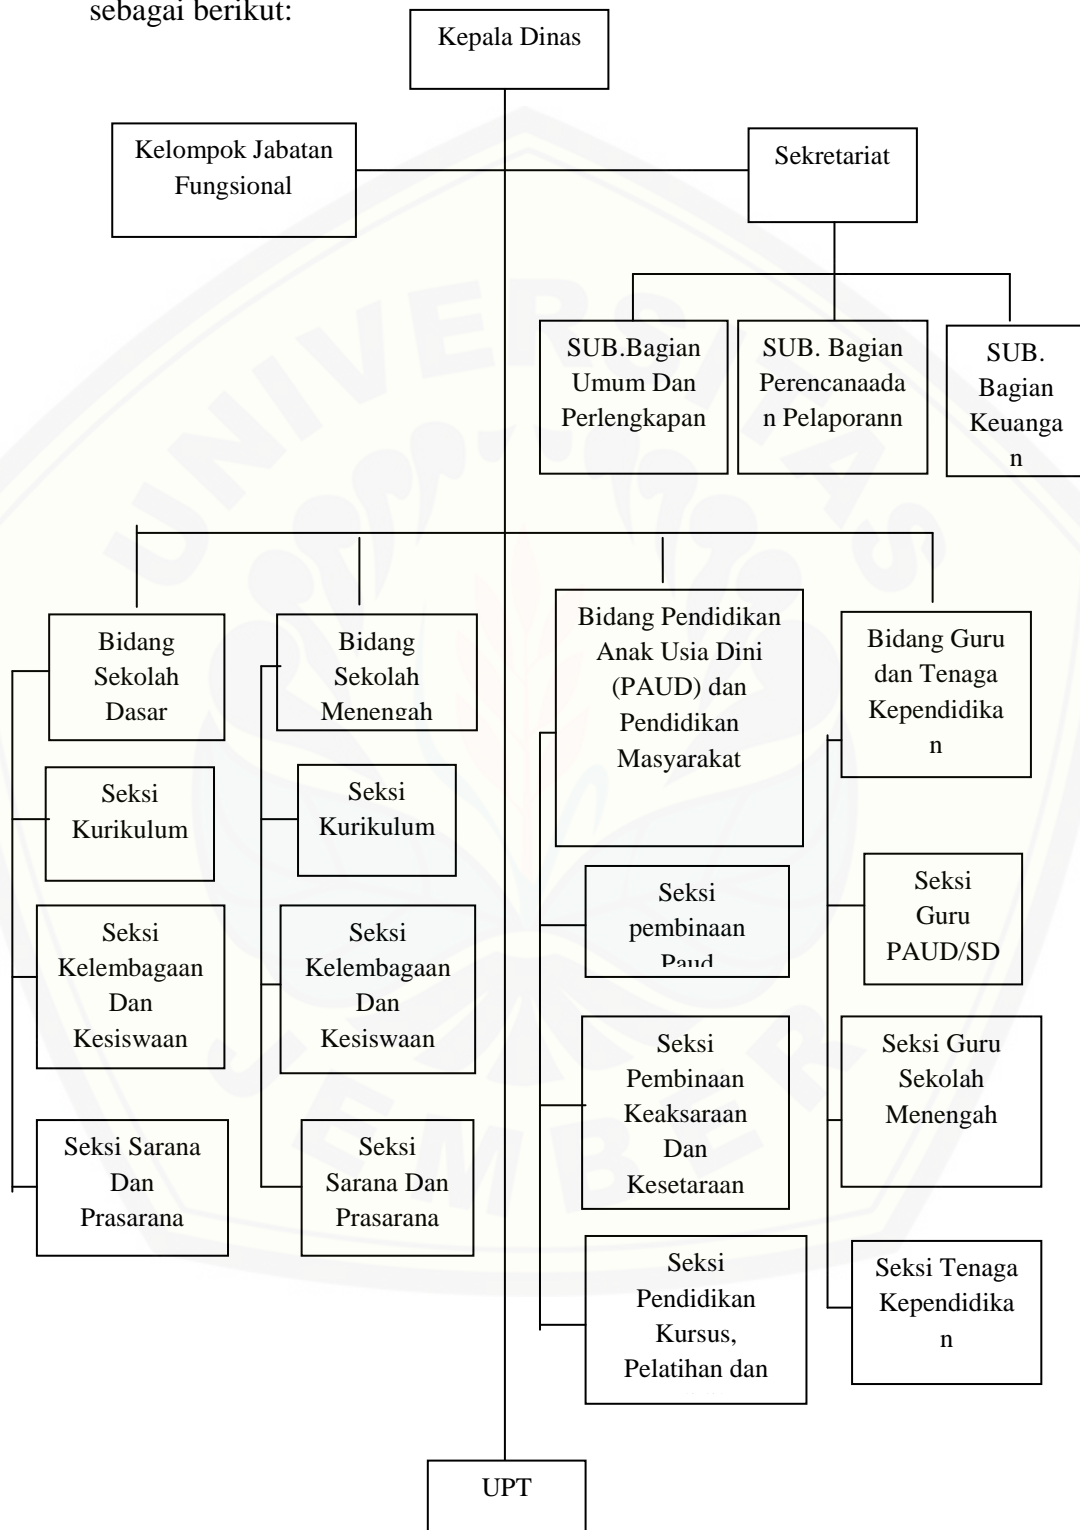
sebagai berikut:

Kepala Dinas

Kelompok Jabatan Fungsional

Sekretariat

SUB.Bagian Umum Dan Perlengkapan

SUB. Bagian Perencanaadan Pelaporann

SUB. Bagian Keuangan

Bidang Sekolah Dasar

Seksi Kurikulum

Seksi Kelembagaan Dan Kesiswaan

Seksi Sarana Dan Prasarana

Bidang Sekolah Menengah

Seksi Kurikulum

Seksi Kelembagaan Dan Kesiswaan

Seksi Sarana Dan Prasarana

Bidang Pendidikan Anak Usia Dini (PAUD) dan Pendidikan Masyarakat

Seksi pembinaan Paud

Seksi Pembinaan Keaksaraan Dan Kesetaraan

Seksi Pendidikan Kursus, Pelatihan dan

Bidang Guru dan Tenaga Kependidikan

Seksi Guru PAUD/SD

Seksi Guru Sekolah Menengah

Seksi Tenaga Kependidikan

UPT